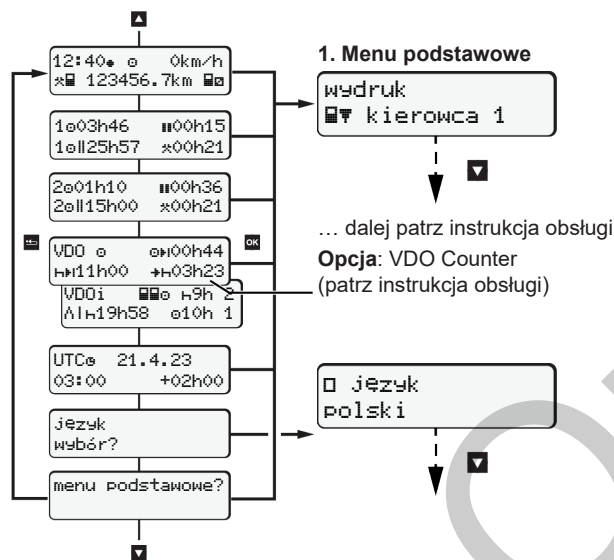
12:40 0km/h
123456.7km

1 03h46 00h15
1 25h57 00h21

2 01h10 00h36
2 15h00 00h21

VDO 00h44
11h00 03h23

VDOi 9h 2
19h58 10h 1

UTC 21.4.23
03:00 +02h00

język
wybór?

menu podstawowe?

1. Menu podstawowe

wydruk
kierowca 1

… dalej patrz instrukcja obsługi

**Opcja**: VDO Counter (patrz instrukcja obsługi)

język
polski